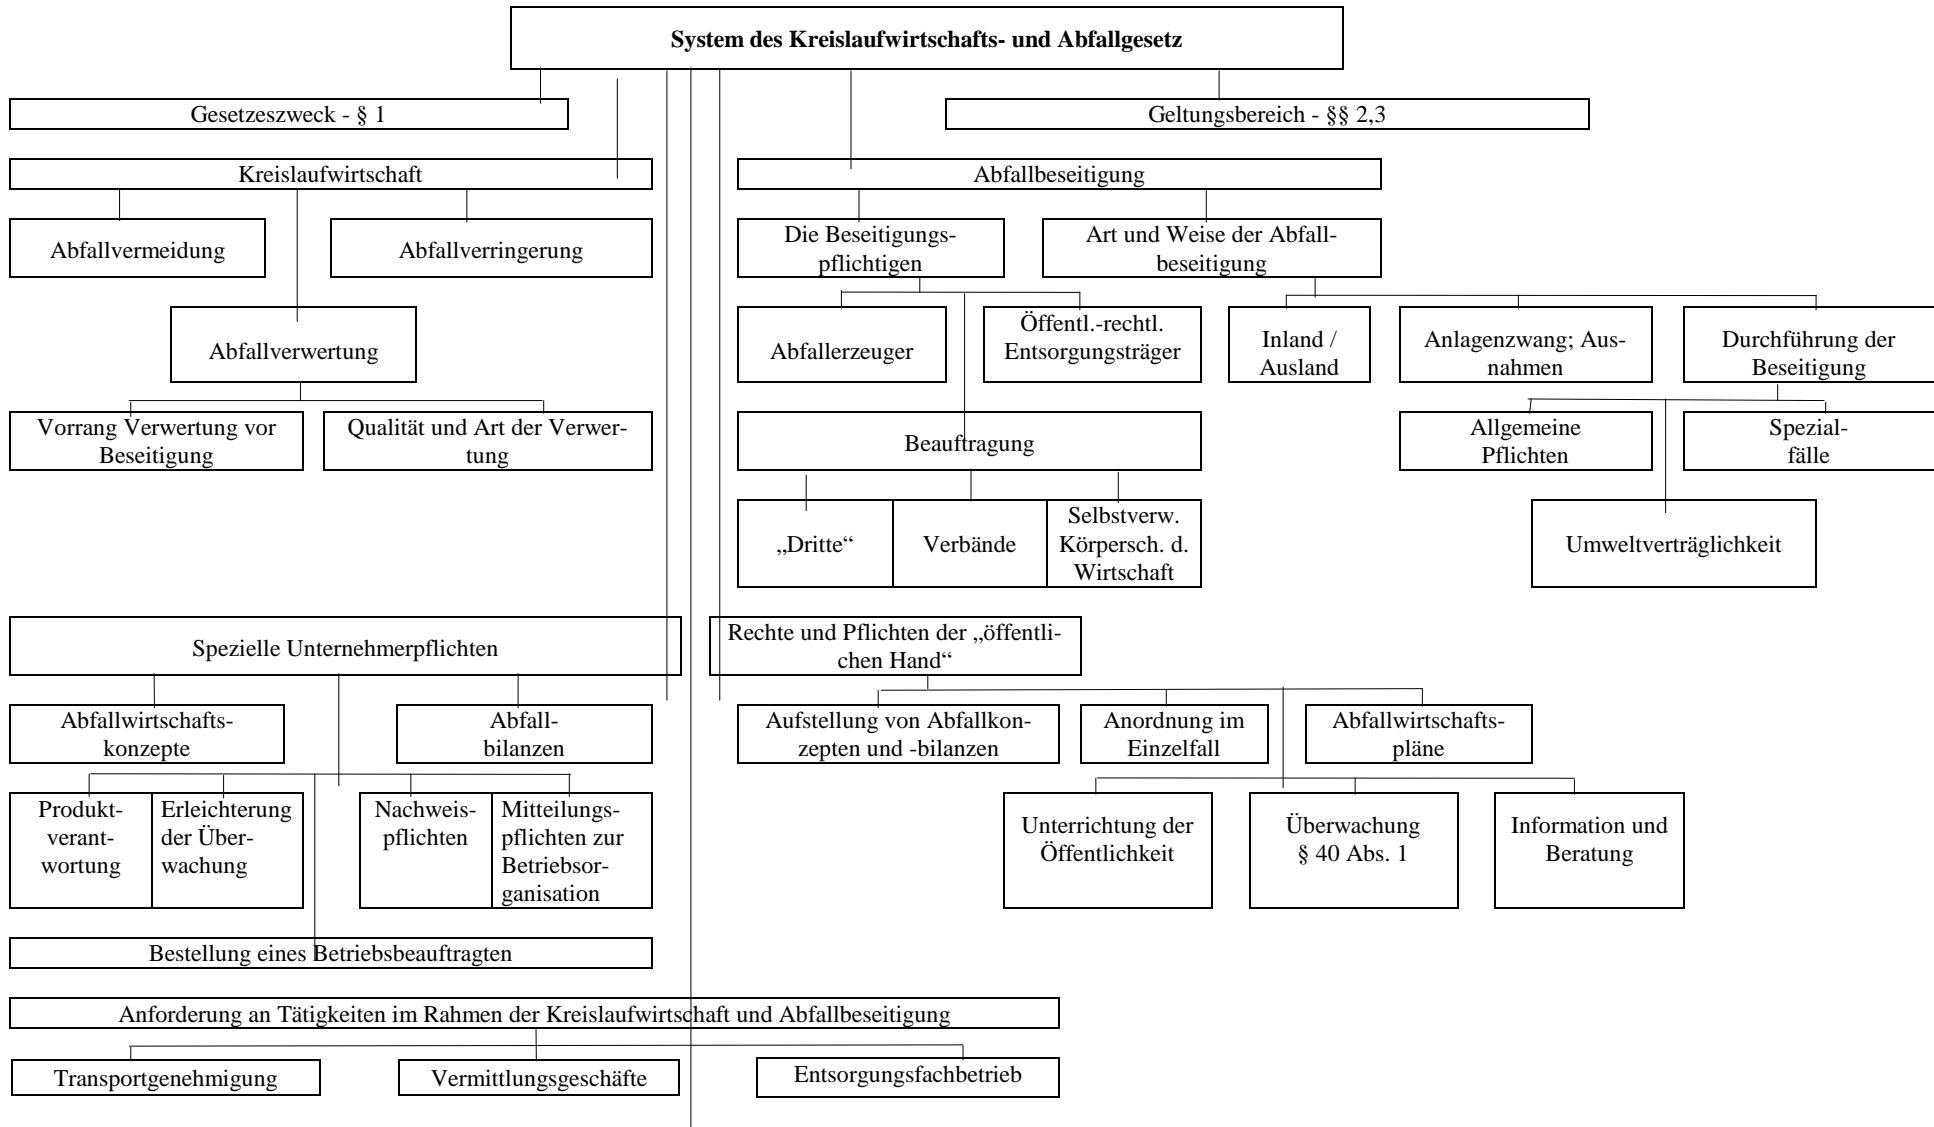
System des Kreislaufwirtschafts- und Abfallgesetz

Gesetzeszweck - § 1

Geltungsbereich - §§ 2,3

Kreislaufwirtschaft

Abfallvermeidung

Abfallverringerung

Abfallverwertung

Vorrang Verwertung vor Beseitigung

Qualität und Art der Verwertung

Abfallbeseitigung

Die Beseitigungspflichtigen

Art und Weise der Abfallbeseitigung

Abfallerzeuger

Öffentl.-rechtl. Entsorgungsträger

Inland / Ausland

Anlagenzwang; Ausnahmen

Durchführung der Beseitigung

Beauftragung

Allgemeine Pflichten

Spezialfälle

„Dritte“

Verbände

Selbstverw. Körpersch. d. Wirtschaft

Umweltverträglichkeit

Spezielle Unternehmerpflichten

Rechte und Pflichten der „öffentlichen Hand“

Abfallwirtschaftskonzepte

Abfallbilanzen

Aufstellung von Abfallkonzepten und -bilanzen

Anordnung im Einzelfall

Abfallwirtschaftspläne

Produktverantwortung

Erleichterung der Überwachung

Nachweispflichten

Mitteilungspflichten zur Betriebsorganisation

Unterrichtung der Öffentlichkeit

Überwachung § 40 Abs. 1

Information und Beratung

Bestellung eines Betriebsbeauftragten

Anforderung an Tätigkeiten im Rahmen der Kreislaufwirtschaft und Abfallbeseitigung

Transportgenehmigung

Vermittlungsgeschäfte

Entsorgungsfachbetrieb